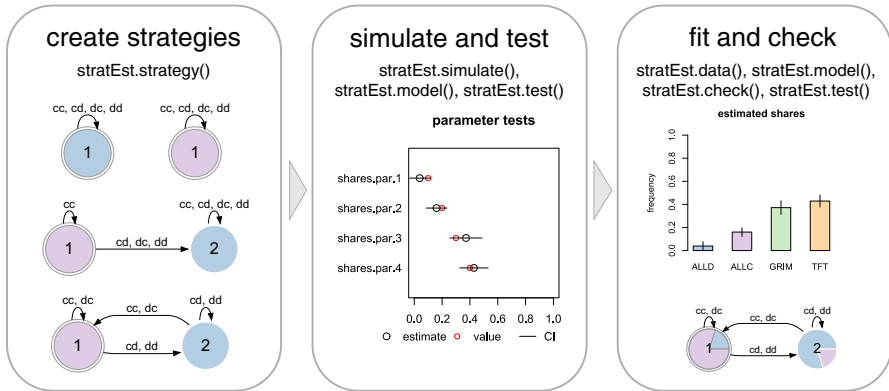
create strategies

stratEst.strategy()

cc, cd, dc, dd

1

cc, cd, dc, dd

1

cc

1

cd, dc, dd

cc, cd, dc, dd

2

cc, dc

1

cc, dc

cd, dd

cd, dd

2

simulate and test

stratEst.simulate(), stratEst.model(), stratEst.test()

parameter tests

shares.par.1

shares.par.2

shares.par.3

shares.par.4

0.0 0.2 0.4 0.6 0.8 1.0

estimate value CI

fit and check

stratEst.data(), stratEst.model(), stratEst.check(), stratEst.test()

estimated shares

frequency

0.0 0.2 0.4 0.6 0.8 1.0

ALLD ALLC GRIM TFT

cc, dc

cd, dd

cc, dc

1

cd, dd

2